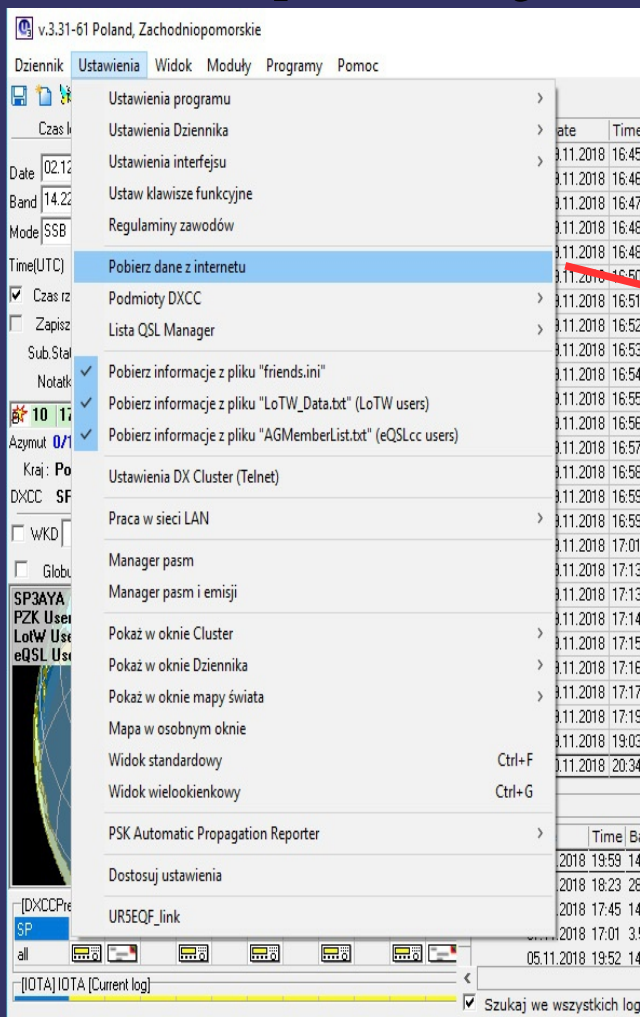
v.3.31-61 Poland, Zachodniopomorskie

Dziennik Ustawienia Widok Moduły Programy Pomoc

Ustawienia programu
Ustawienia Dziennika
Ustawienia interfejsu
Ustaw klawisze funkcyjne
Regulaminy zawodów
Pobierz dane z internetu
Podmioty DXCC
Lista QSL Manager
Pobierz informacje z pliku "friends.ini"
Pobierz informacje z pliku "LoTW_Data.txt" (LoTW users)
Pobierz informacje z pliku "AGMemberList.txt" (eQSLcc users)
Ustawienia DX Cluster (Telnet)
Praca w sieci LAN
Manager pasm
Manager pasm i emisji
Pokaż w oknie Cluster
Pokaż w oknie Dziennika
Pokaż w oknie mapy świata
Mapa w osobnym oknie
Widok standardowy Ctrl+F
Widok wielookienkowy Ctrl+G
PSK Automatic Propagation Reporter
Dostosuj ustawienia
UR5EQF_link

Czas l
Date 02.12
Band 14.22
Mode SSB
Time(UTC)
Czas rz
Zapisz
Sub.Sta
Notatk
10 17
Azymut 0/1
Kraj : Po
DXCC SF
WKD
Globu
SP3AYA
PZK User
LotW Use
eQSL Use
[DXCCPre
SP
all
[IOTA] IOTA [Current log]

ate Time
9.11.2018 16:45
9.11.2018 16:46
9.11.2018 16:47
9.11.2018 16:48
9.11.2018 16:48
9.11.2018 16:50
9.11.2018 16:51
9.11.2018 16:52
9.11.2018 16:53
9.11.2018 16:54
9.11.2018 16:55
9.11.2018 16:56
9.11.2018 16:57
9.11.2018 16:58
9.11.2018 16:59
9.11.2018 16:59
9.11.2018 17:01
9.11.2018 17:13
9.11.2018 17:13
9.11.2018 17:14
9.11.2018 17:15
9.11.2018 17:16
9.11.2018 17:17
9.11.2018 17:19
9.11.2018 19:03
0.11.2018 20:34

Time Ba
.2018 19:59 14
.2018 18:23 28
.2018 17:45 14
.11.2018 17:01 3.5
05.11.2018 19:52 14
Szukaj we wszystkich log